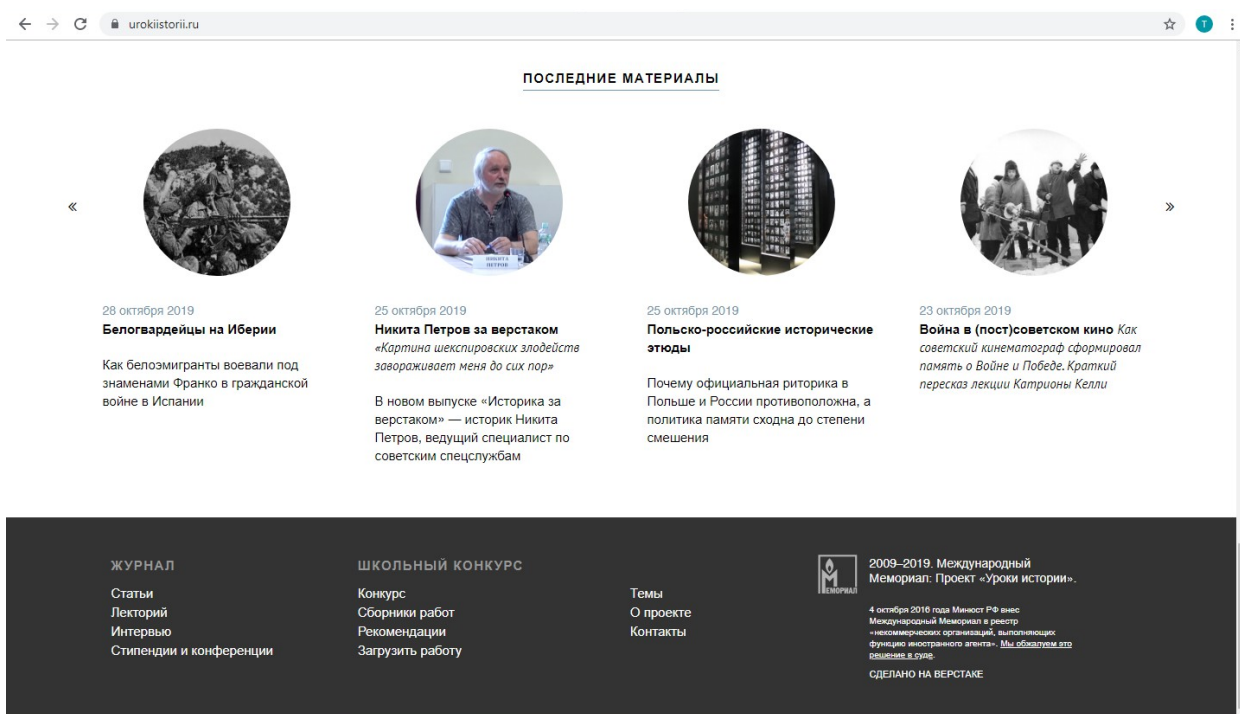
urokiistorii.ru

ПОСЛЕДНИЕ МАТЕРИАЛЫ

«

НИКИТА ПЕТРОВ

»

28 октября 2019
Белогвардейцы на Иберии

Как белоэмигранты воевали под знаменами Франко в гражданской войне в Испании

25 октября 2019
Никита Петров за верстаком «Картина шекспировских злодейств завораживает меня до сих пор»

В новом выпуске «Историка за верстаком» — историк Никита Петров, ведущий специалист по советским спецслужбам

25 октября 2019
Польско-российские исторические этюды

Почему официальная риторика в Польше и России противоположна, а политика памяти сходна до степени смешения

23 октября 2019
Война в (пост)советском кино Как советский кинематограф сформировал память о Войне и Победе. Краткий пересказ лекции Катрионы Келли

ЖУРНАЛ
Статьи
Лекторий
Интервью
Стипендии и конференции

ШКОЛЬНЫЙ КОНКУРС
Конкурс
Сборники работ
Рекомендации
Загрузить работу

Темы
О проекте
Контакты

МЕМОРИАЛ

2009–2019. Международный Мемориал: Проект «Уроки истории».

4 октября 2016 года Минюст РФ внес Международный Мемориал в реестр «некоммерческих организаций, выполняющих функцию иностранного агента». Мы обжалуем это решение в суде.

СДЕЛАНО НА ВЕРСТАКЕ